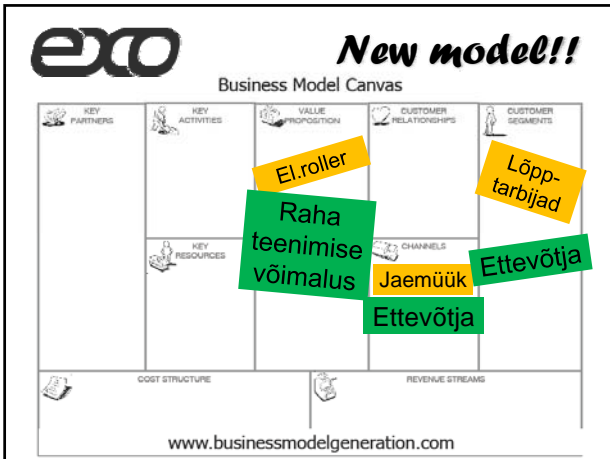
exo

New model!!

Business Model Canvas

KEY PARTNERS

KEY ACTIVITIES

VALUE PROPOSITION

CUSTOMER RELATIONSHIPS

CUSTOMER SEGMENTS

El.roller

Lõpptarbijad

Raha teenimise võimalus

KEY RESOURCES

CHANNELS

Ettevõtja

Jaemüük

Ettevõtja

COST STRUCTURE

REVENUE STREAMS

www.businessmodelgeneration.com